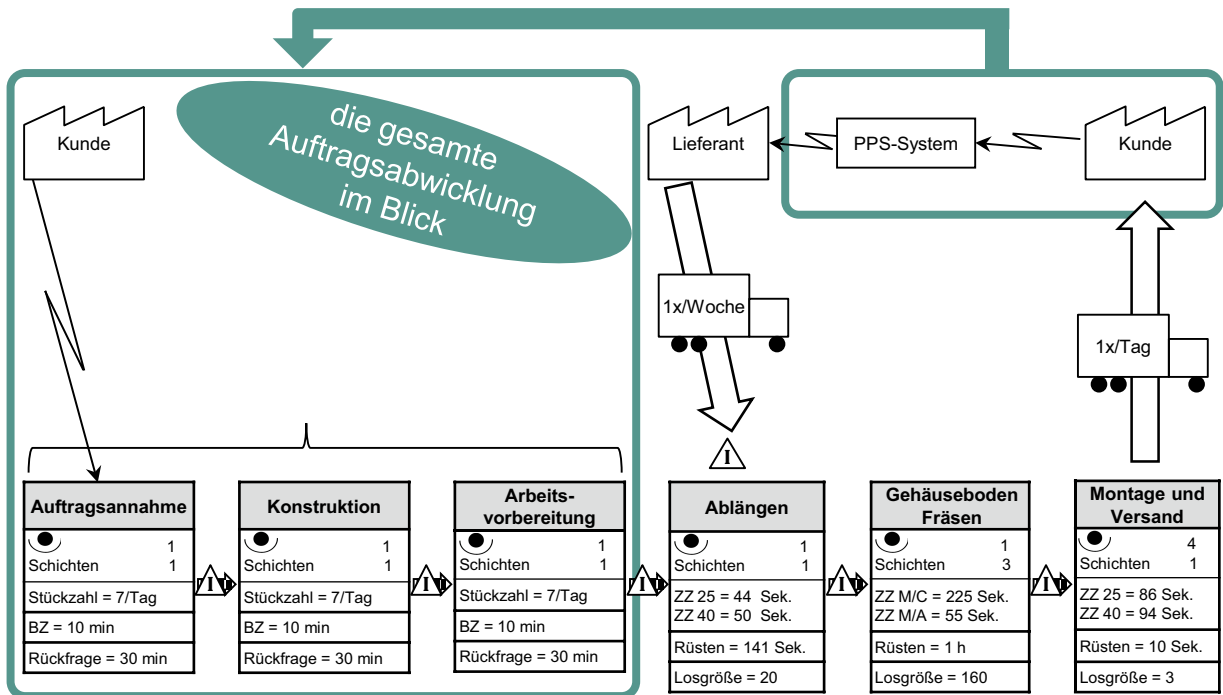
Kunde

die gesamte Auftragsabwicklung im Blick

Lieferant

PPS-System

Kunde

1x/Woche

1x/Tag

I

Auftragsannahme
1
Schichten 1
Stückzahl = 7/Tag
BZ = 10 min
Rückfrage = 30 min

I

Konstruktion
1
Schichten 1
Stückzahl = 7/Tag
BZ = 10 min
Rückfrage = 30 min

I

Arbeitsvorbereitung
1
Schichten 1
Stückzahl = 7/Tag
BZ = 10 min
Rückfrage = 30 min

I

Ablängen
1
Schichten 1
ZZ 25 = 44 Sek.
ZZ 40 = 50 Sek.
Rüsten = 141 Sek.
Losgröße = 20

I

Gehäuseboden Fräsen
1
Schichten 3
ZZ M/C = 225 Sek.
ZZ M/A = 55 Sek.
Rüsten = 1 h
Losgröße = 160

I

Montage und Versand
4
Schichten 1
ZZ 25 = 86 Sek.
ZZ 40 = 94 Sek.
Rüsten = 10 Sek.
Losgröße = 3